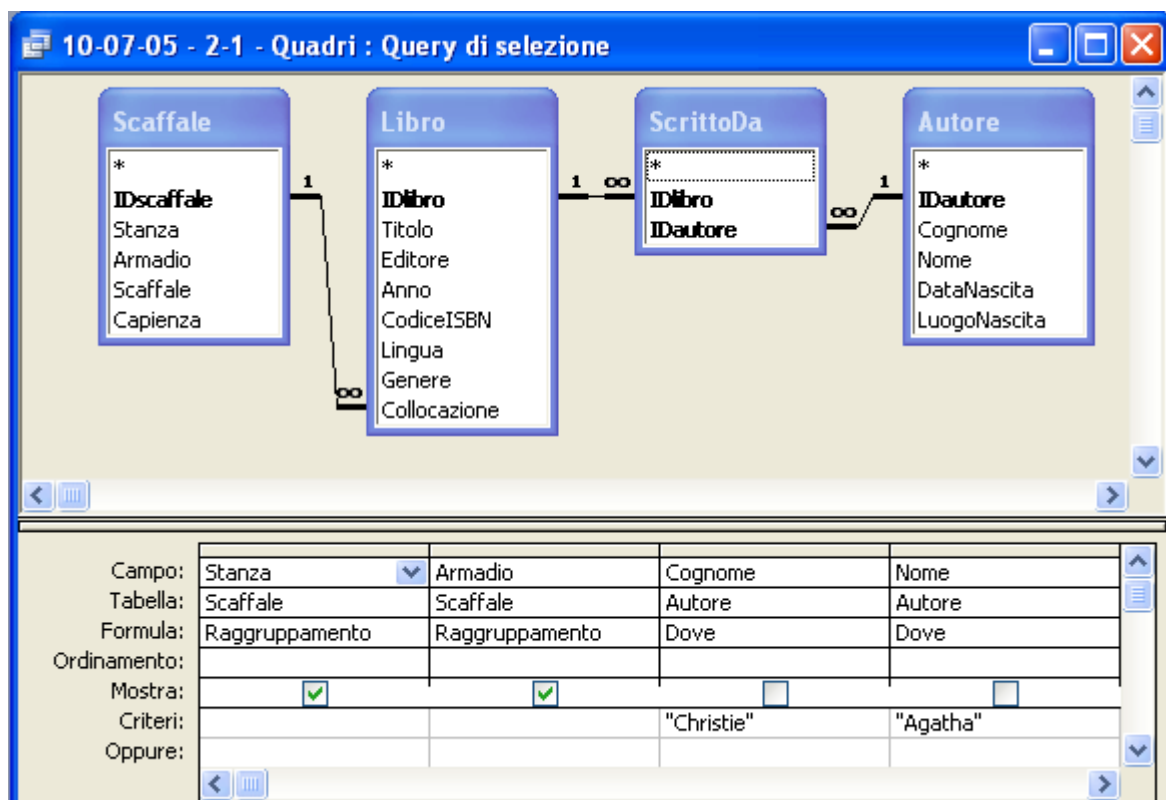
10-07-05 - 2-1 - Quadri : Query di selezione

Scaffale
*
IDscaffale
Stanza
Armadio
Scaffale
Capienza

1

∞

Libro
*
IDlibro
Titolo
Editore
Anno
CodiceISBN
Lingua
Genere
Collocazione

1 ∞

ScrittoDa
*
IDlibro
IDautore

∞ 1

Autore
*
IDautore
Cognome
Nome
DataNascita
LuogoNascita

| | | | | |
|---|---|---|---|---|
| Campo: | Stanza | Armadio | Cognome | Nome |
| Tabella: | Scaffale | Scaffale | Autore | Autore |
| Formula: | Raggruppamento | Raggruppamento | Dove | Dove |
| Ordinamento: | | | | |
| Mostra: | ☑ | ☑ | ☐ | ☐ |
| Criteri: | | | "Christie" | "Agatha" |
| Oppure: | | | | |